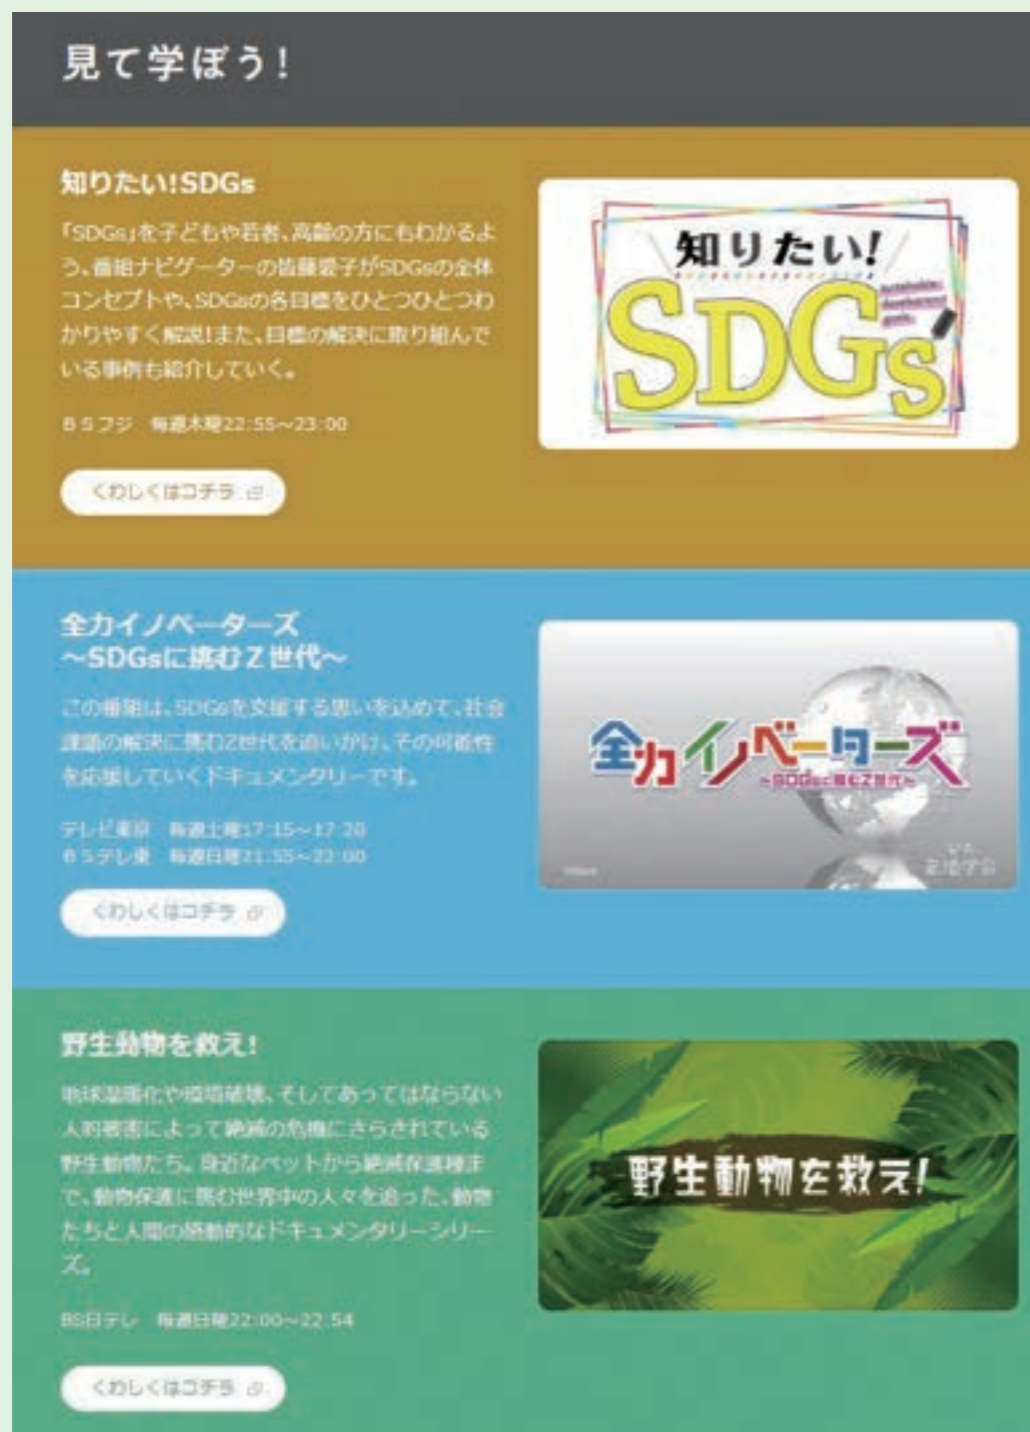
見て学ぼう!

知りたい!SDGs

「SDGs」を子どもや若者、高齢の方にもわかるよう、番組ナビゲーターの佐藤要子がSDGsの全体コンセプトや、SDGsの各目標をひとつひとつわかりやすく解説!また、目標の解決に取り組んでいる事例も紹介していく。

BSフジ　毎週木曜22:55~23:00

くわしくはコチラ

知りたい!
SDGs
Sustainable Development Goals

全力イノベーターズ
~SDGsに挑むZ世代~

この番組は、SDGsを支援する思いを込めて、社会課題の解決に挑むZ世代を追いかけ、その可能性を応援していくドキュメンタリーです。

テレビ東京　毎週土曜17:15~17:20
BSテレ東　毎週日曜21:55~22:00

くわしくはコチラ

全力イノベーターズ
~SDGsに挑むZ世代~

野生動物を救え!

地球温暖化や環境破壊、そしてあってはならない人的被害によって絶滅の危機にさらされている野生動物たち。身近なペットから絶滅保護種まで、動物保護に挑む世界中の人々を追った、動物たちと人間の感動的なドキュメンタリーシリーズ。

BS日テレ　毎週日曜22:00~22:54

くわしくはコチラ

野生動物を救え!